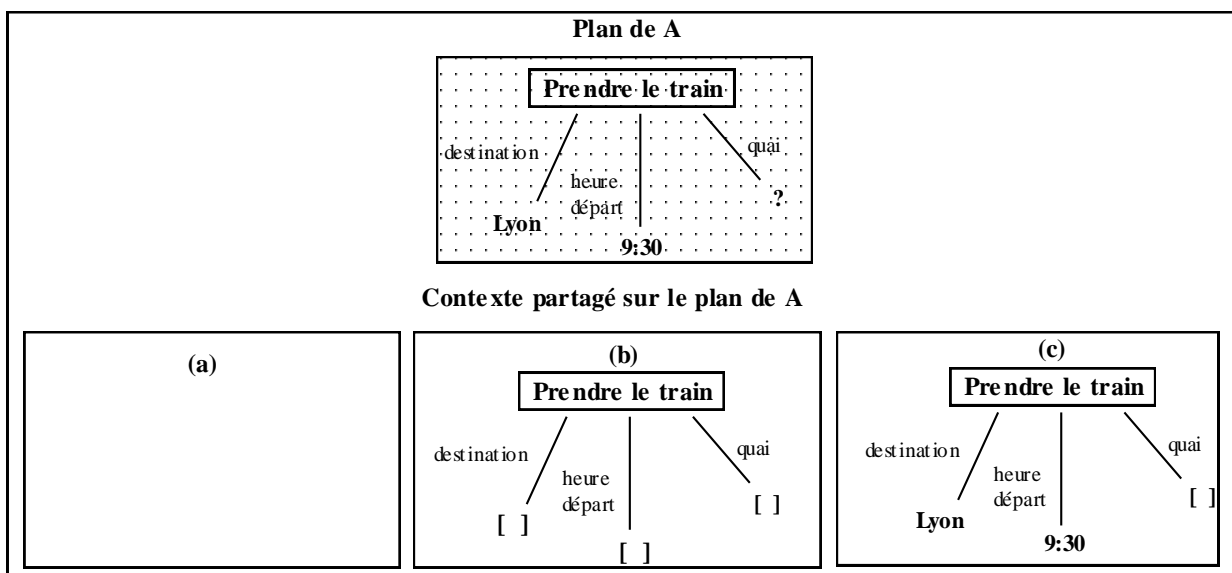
Plan de A

Prendre le train

destination

heure départ

quai

Lyon

9:30

?

Contexte partagé sur le plan de A

(a)

(b)

Prendre le train

destination

heure départ

quai

[ ]

[ ]

[ ]

(c)

Prendre le train

destination

heure départ

quai

Lyon

9:30

[ ]